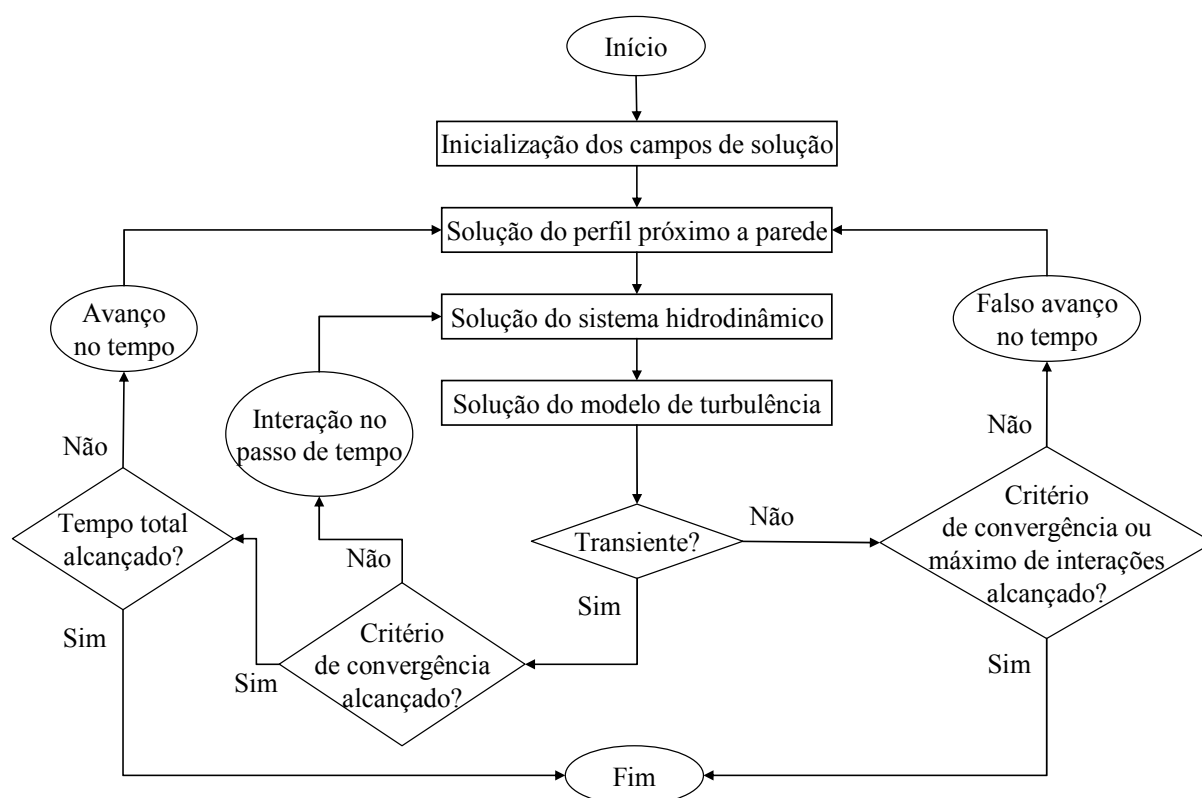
Início

Inicialização dos campos de solução

Solução do perfil próximo a parede

Avanço no tempo

Solução do sistema hidrodinâmico

Falso avanço no tempo

Solução do modelo de turbulência

Interação no passo de tempo

Não

Não

Tempo total alcançado?

Não

Transiente?

Não

Critério de convergência ou máximo de interações alcançado?

Sim

Sim

Critério de convergência alcançado?

Sim

Sim

Fim